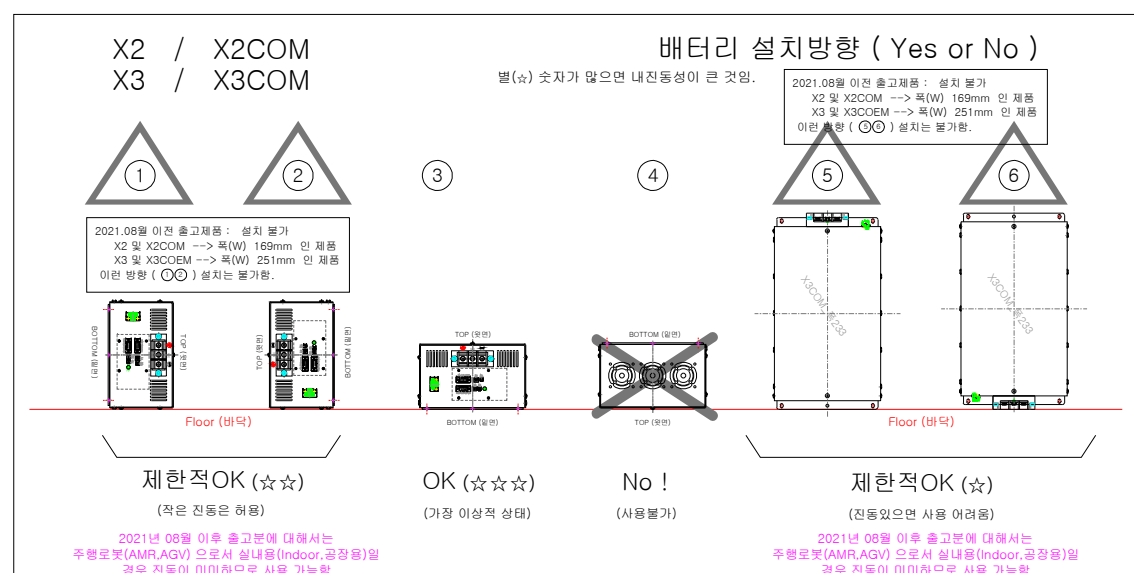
X2 / X2COM
X3 / X3COM

배터리 설치방향 ( Yes or No )

별(☆) 숫자가 많으면 내진동성이 큰 것임.

2021.08월 이전 출고제품 : 설치 불가
X2 및 X2COM --> 폭(W) 169mm 인 제품
X3 및 X3COEM --> 폭(W) 251mm 인 제품
이런 방향 ( ⑤⑥ ) 설치는 불가함.

① ② ③ ④ ⑤ ⑥

2021.08월 이전 출고제품 : 설치 불가
X2 및 X2COM --> 폭(W) 169mm 인 제품
X3 및 X3COEM --> 폭(W) 251mm 인 제품
이런 방향 ( ①② ) 설치는 불가함.

BOTTOM (밑면)
TOP (윗면)
TOP (윗면)
BOTTOM (밑면)
TOP (윗면)
BOTTOM (밑면)
BOTTOM (밑면)
TOP (윗면)
X3COM-E233
X3COM-E233

Floor (바닥)
Floor (바닥)

제한적OK (☆☆)
(작은 진동은 허용)

OK (☆☆☆)
(가장 이상적 상태)

No !
(사용불가)

제한적OK (☆)
(진동있으면 사용 어려움)

2021년 08월 이후 출고분에 대해서는
주행로봇(AMR,AGV) 으로서 실내용(Indoor,공장용)일
경우 진동이 미미하므로 사용 가능함

2021년 08월 이후 출고분에 대해서는
주행로봇(AMR,AGV) 으로서 실내용(Indoor,공장용)일
경우 진동이 미미하므로 사용 가능함